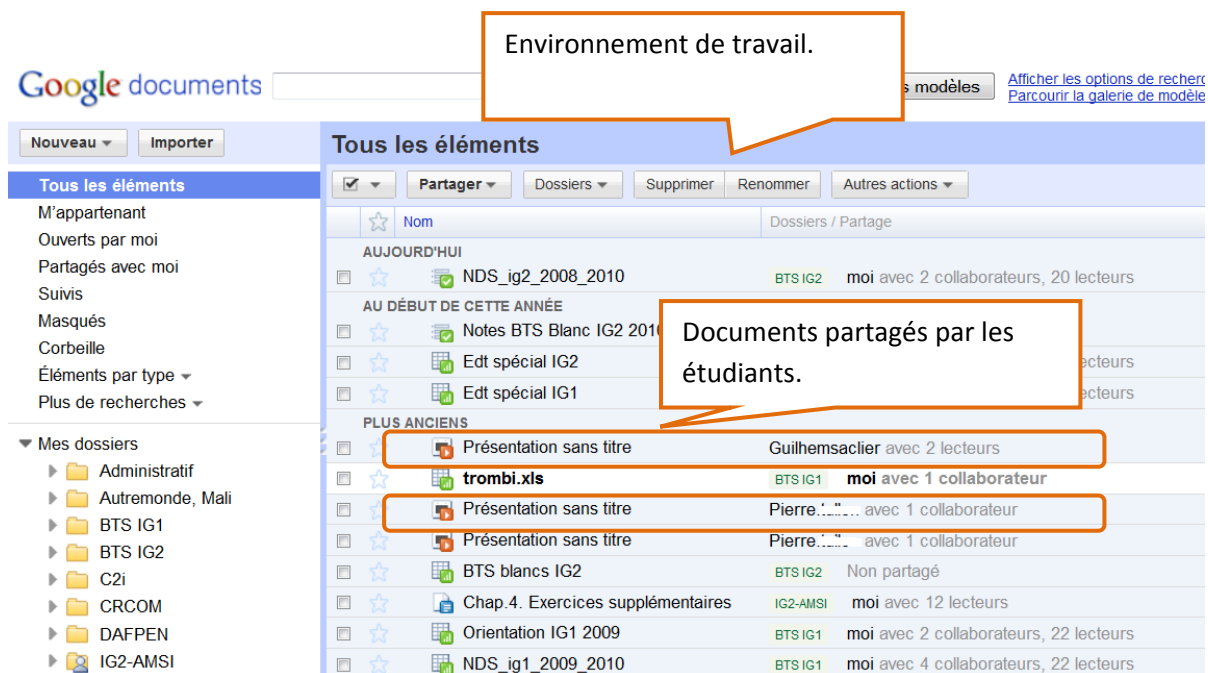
Google documents

s modèles

Afficher les options de recherc
Parcourir la galerie de modèle

Environnement de travail.

Nouveau ▾ Importer

Tous les éléments
M'appartenant
Ouverts par moi
Partagés avec moi
Suivis
Masqués
Corbeille
Éléments par type ▾
Plus de recherches ▾

Mes dossiers
Administratif
Autremonde, Mali
BTS IG1
BTS IG2
C2i
CRCOM
DAFPEN
IG2-AMSI

Tous les éléments

Partager ▾ Dossiers ▾ Supprimer Renommer Autres actions ▾

Nom | Dossiers / Partage

AUJOURD'HUI
NDS_ig2_2008_2010 | BTS IG2 moi avec 2 collaborateurs, 20 lecteurs

AU DÉBUT DE CETTE ANNÉE
Notes BTS Blanc IG2 2010
Edt spécial IG2 | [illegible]ecteurs
Edt spécial IG1 | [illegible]ecteurs

Documents partagés par les étudiants.

PLUS ANCIENS
Présentation sans titre | Guilhemsaclier avec 2 lecteurs
trombi.xls | BTS IG1 moi avec 1 collaborateur
Présentation sans titre | Pierre.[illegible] avec 1 collaborateur
Présentation sans titre | Pierre.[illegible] avec 1 collaborateur
BTS blancs IG2 | BTS IG2 Non partagé
Chap.4. Exercices supplémentaires | IG2-AMSI moi avec 12 lecteurs
Orientation IG1 2009 | BTS IG1 moi avec 2 collaborateurs, 22 lecteurs
NDS_ig1_2009_2010 | BTS IG1 moi avec 4 collaborateurs, 22 lecteurs